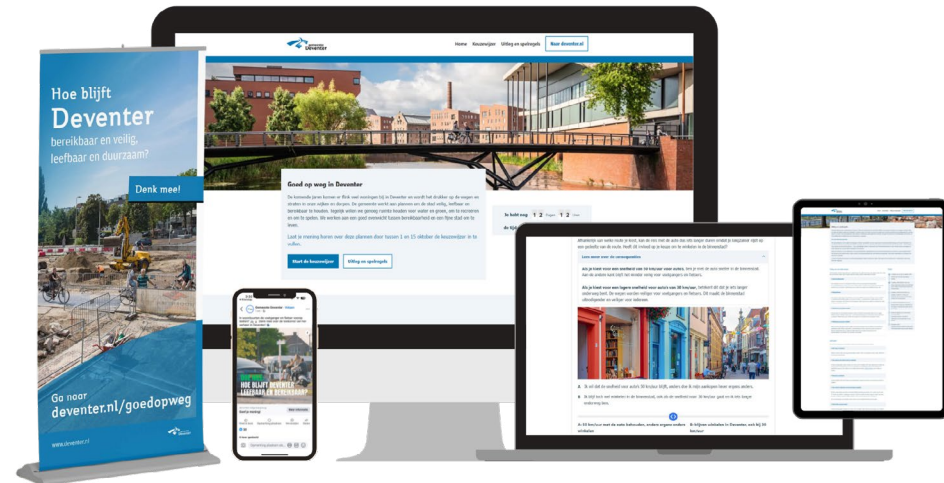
Hoe blijft Deventer bereikbaar en veilig, leefbaar en duurzaam?

Denk mee!

Ga naar deventer.nl/goedopweg

www.deventer.nl

gemeente Deventer

Home Keuzewijzer Uitleg en spelregels Naar deventer.nl

Goed op weg in Deventer

De komende jaren komen er flink veel woningen bij in Deventer en wordt het drukker op de wegen en straten in onze wijken en dorpen. De gemeente werkt aan plannen om de stad veilig, leefbaar en bereikbaar te houden. Tegelijk willen we genoeg ruimte houden voor water en groen, om te recreëren en om te spelen. We werken aan een goed evenwicht tussen bereikbaarheid en een fijne stad om te leven.

Laat je mening horen over deze plannen door tussen 1 en 15 oktober de keuzewijzer in te vullen.

Start de keuzewijzer Uitleg en spelregels

Je hebt nog 1 2 dagen 1 2 uur

Lees meer over de consequenties

HOE BLIJFT DEVENTER BEREIKBAAR EN DUURZAAM?

Gemeente Deventer